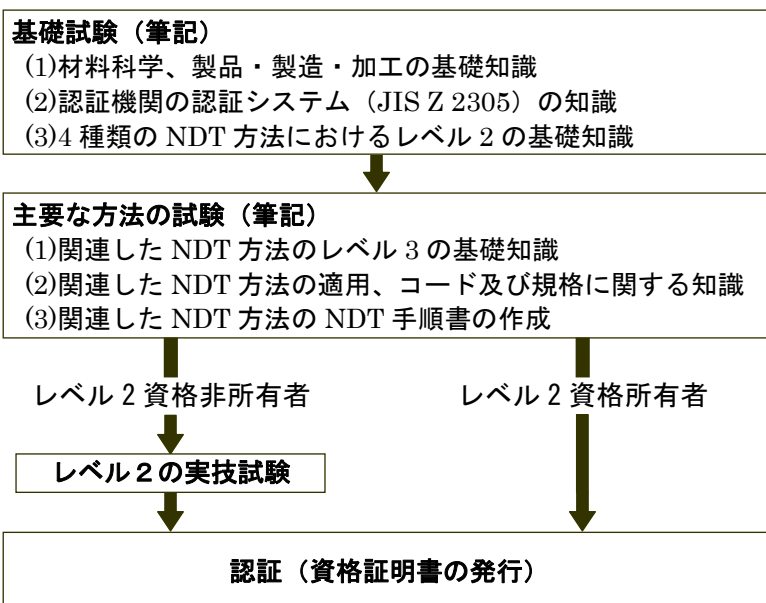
基礎試験（筆記）
(1)材料科学、製品・製造・加工の基礎知識
(2)認証機関の認証システム（JIS Z 2305）の知識
(3)4 種類の NDT 方法におけるレベル 2 の基礎知識

主要な方法の試験（筆記）
(1)関連した NDT 方法のレベル 3 の基礎知識
(2)関連した NDT 方法の適用、コード及び規格に関する知識
(3)関連した NDT 方法の NDT 手順書の作成

レベル 2 資格非所有者

レベル 2 資格所有者

レベル 2 の実技試験

認証（資格証明書の発行）